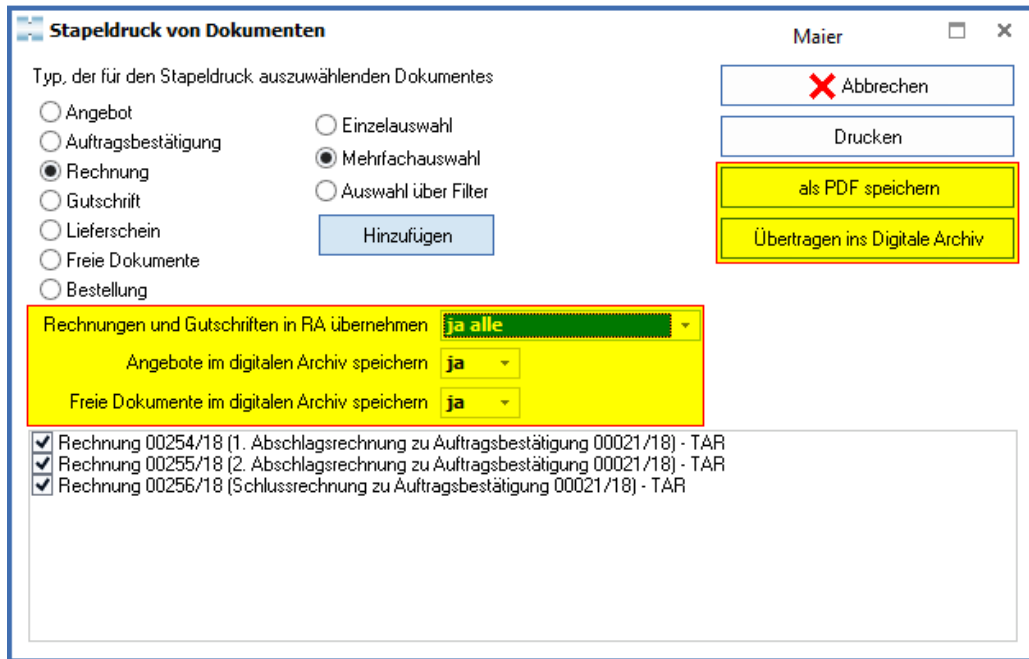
Stapeldruck von Dokumenten

Maier

Typ, der für den Stapeldruck auszuwählenden Dokumentes

Angebot
Auftragsbestätigung
Rechnung
Gutschrift
Lieferschein
Freie Dokumente
Bestellung

Einzelauswahl
Mehrfachauswahl
Auswahl über Filter

Hinzufügen

Abbrechen

Drucken

als PDF speichern

Übertragen ins Digitale Archiv

Rechnungen und Gutschriften in RA übernehmen ja alle

Angebote im digitalen Archiv speichern ja

Freie Dokumente im digitalen Archiv speichern ja

Rechnung 00254/18 (1. Abschlagsrechnung zu Auftragsbestätigung 00021/18) - TAR
Rechnung 00255/18 (2. Abschlagsrechnung zu Auftragsbestätigung 00021/18) - TAR
Rechnung 00256/18 (Schlussrechnung zu Auftragsbestätigung 00021/18) - TAR